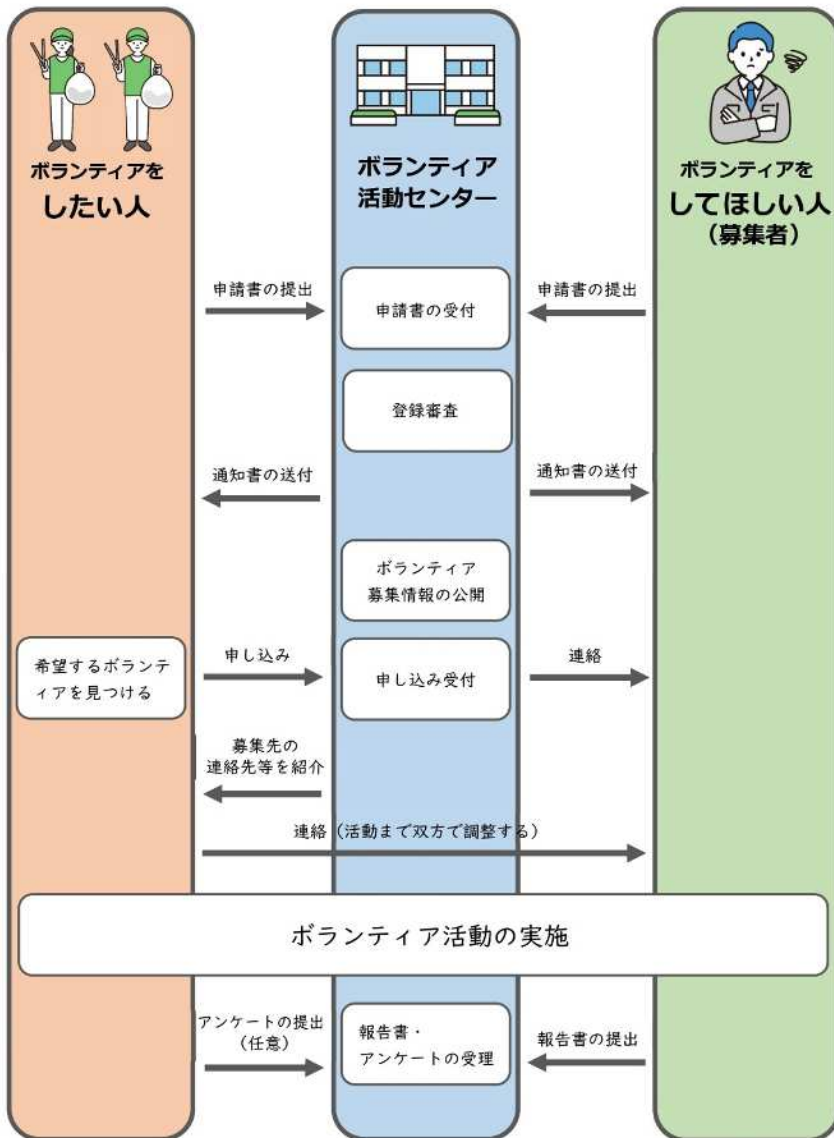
ボランティアを
したい人

ボランティア
活動センター

ボランティアを
してほしい人
（募集者）

申請書の提出

申請書の受付

申請書の提出

登録審査

通知書の送付

通知書の送付

ボランティア
募集情報の公開

希望するボランティアを見つける

申し込み

申し込み受付

連絡

募集先の
連絡先等を紹介

連絡（活動まで双方で調整する）

ボランティア活動の実施

アンケートの提出
（任意）

報告書・
アンケートの受理

報告書の提出